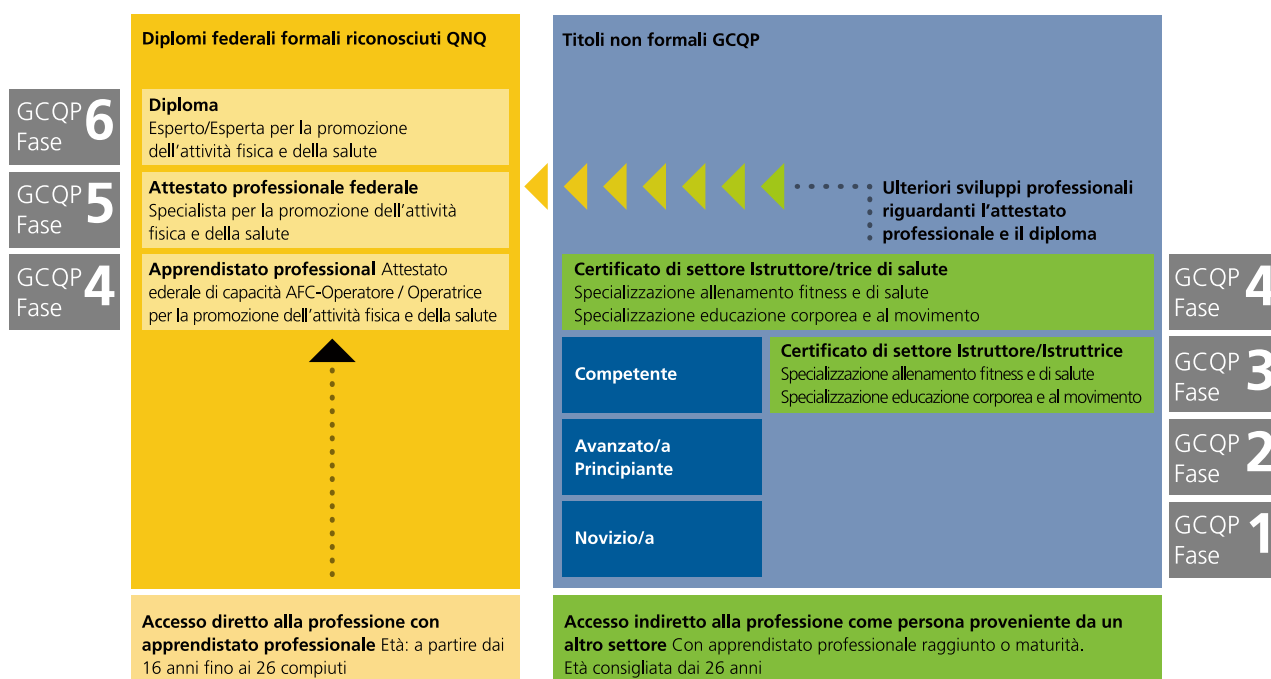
GCQP Fase 6

GCQP Fase 5

GCQP Fase 4

Diplomi federali formali riconosciuti QNQ

Diploma
Esperto/Esperta per la promozione dell'attività fisica e della salute

Attestato professionale federale
Specialista per la promozione dell'attività fisica e della salute

Apprendistato professional Attestato ederale di capacità AFC-Operatore / Operatrice per la promozione dell'attività fisica e della salute

Accesso diretto alla professione con apprendistato professionale Età: a partire dai 16 anni fino ai 26 compiuti

Titoli non formali GCQP

Ulteriori sviluppi professionali riguardanti l'attestato professionale e il diploma

Certificato di settore Istruttore/trice di salute
Specializzazione allenamento fitness e di salute
Specializzazione educazione corporea e al movimento

Competente

Certificato di settore Istruttore/Istruttrice
Specializzazione allenamento fitness e di salute
Specializzazione educazione corporea e al movimento

Avanzato/a Principiante

Novizio/a

Accesso indiretto alla professione come persona proveniente da un altro settore Con apprendistato professionale raggiunto o maturità.
Età consigliata dai 26 anni

GCQP Fase 4

GCQP Fase 3

GCQP Fase 2

GCQP Fase 1